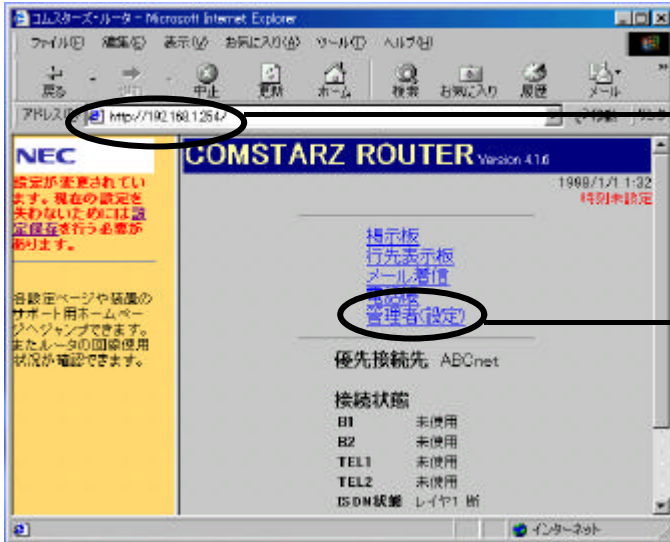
コムスターズ・ルーター - Microsoft Internet Explorer

ファイル(F) 編集(E) 表示(V) お気に入り(A) ツール(T) ヘルプ(H)

戻る 進む 中止 更新 ホーム 検索 お気に入り 履歴 メール

アドレス(D) http://192.168.1.254/ 移動 リンク

NEC

設定が変更されています。現在の設定を失わないためには設定保存を行う必要があります。

各設定ページや装置のサポート用ホームページへジャンプできます。またルータの回線使用状況が確認できます。

COMSTARZ ROUTER Version 4.1.6

1998/1/1 1:32
時刻未設定

掲示板
行先表示板
メール着信
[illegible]
管理者(設定)

優先接続先 ABCnet

接続状態

| B1 | 未使用 |
|---|---|
| B2 | 未使用 |
| TEL1 | 未使用 |
| TEL2 | 未使用 |
| ISDN状態 | レイヤ1 断 |

インターネット